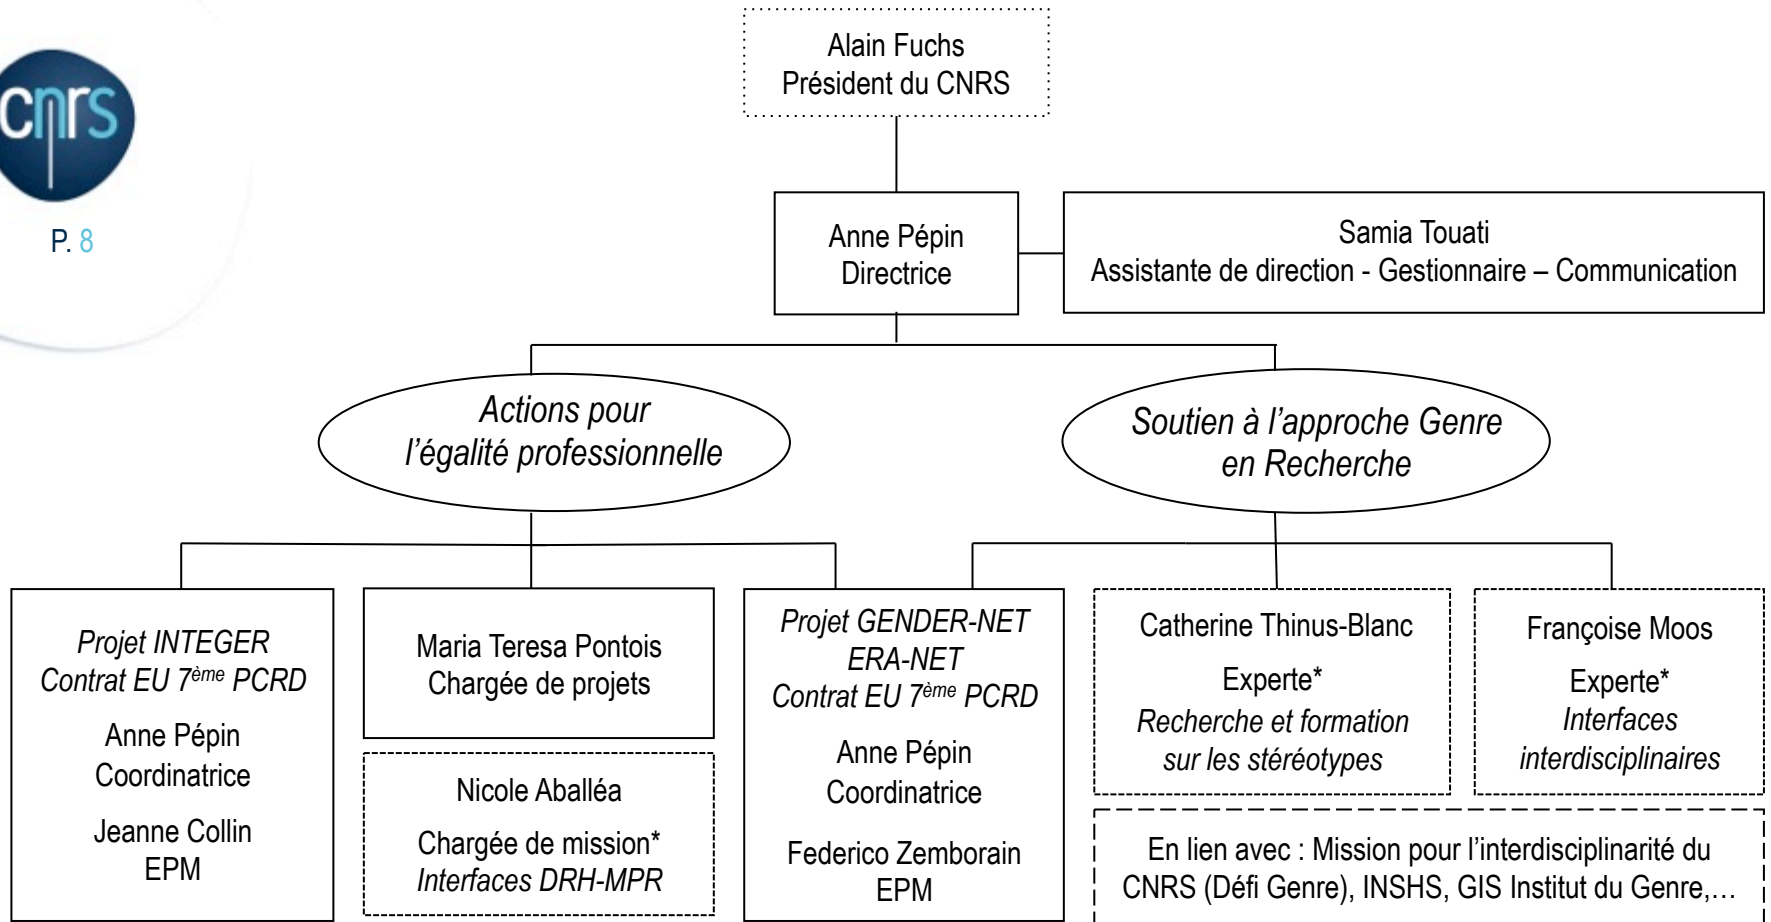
cnrs

P. 8

Alain Fuchs
Président du CNRS

Anne Pépin
Directrice

Samia Touati
Assistante de direction - Gestionnaire – Communication

Actions pour l'égalité professionnelle

Soutien à l'approche Genre en Recherche

Projet INTEGER
Contrat EU 7$^{ème}$ PCRD

Anne Pépin
Coordinatrice

Jeanne Collin
EPM

Maria Teresa Pontois
Chargée de projets

Nicole Aballéa

Chargée de mission*
Interfaces DRH-MPR

Projet GENDER-NET
ERA-NET
Contrat EU 7$^{ème}$ PCRD

Anne Pépin
Coordinatrice

Federico Zemborain
EPM

Catherine Thinus-Blanc

Experte*
Recherche et formation sur les stéréotypes

Françoise Moos

Experte*
Interfaces interdisciplinaires

En lien avec : Mission pour l'interdisciplinarité du CNRS (Défi Genre), INSHS, GIS Institut du Genre,…